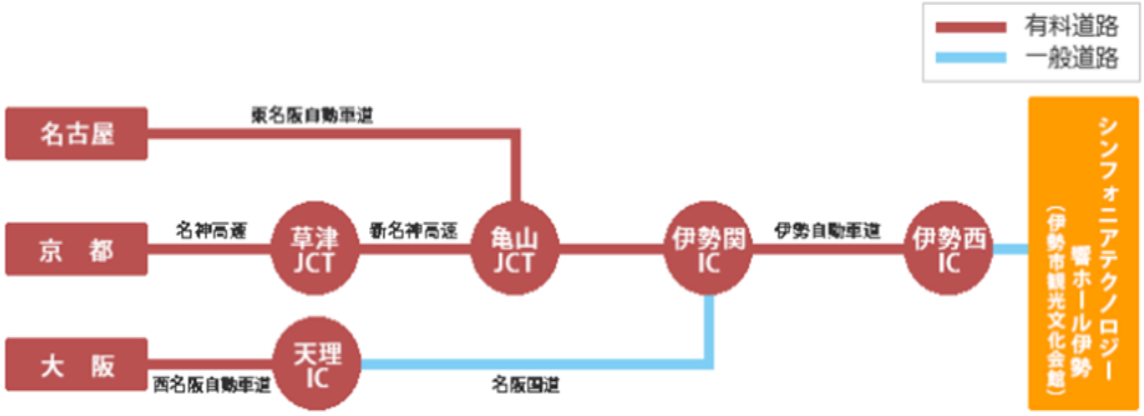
有料道路
一般道路

名古屋
東名阪自動車道

京　都
名神高速
草津JCT
新名神高速
亀山JCT
伊勢関IC
伊勢自動車道
伊勢西IC

シンフォニアテクノロジー響ホール伊勢（伊勢市観光文化会館）

大　阪
西名阪自動車道
天理IC
名阪国道